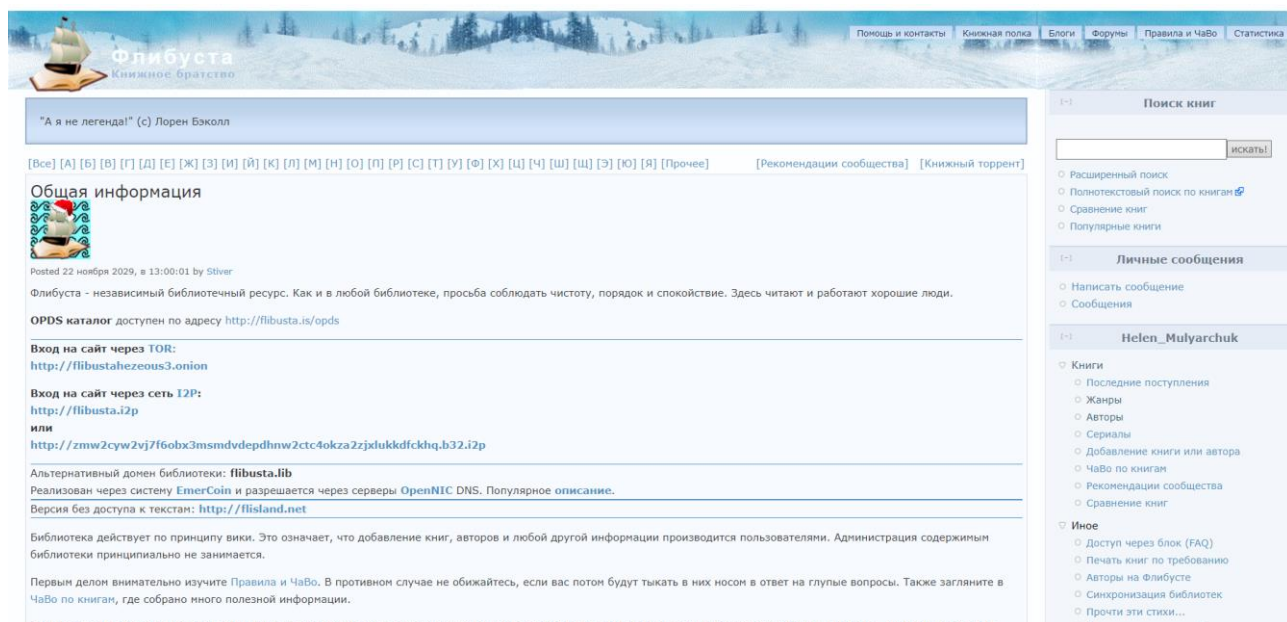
Флибуста
Книжное братство

Помощь и контакты | Книжная полка | Блоги | Форумы | Правила и ЧаВо | Статистика

"А я не легенда!" (с) Лорен Бэколл

[Все] [А] [Б] [В] [Г] [Д] [Е] [Ж] [З] [И] [Й] [К] [Л] [М] [Н] [О] [П] [Р] [С] [Т] [У] [Ф] [Х] [Ц] [Ч] [Ш] [Щ] [Э] [Ю] [Я] [Прочее]

[Рекомендации сообщества] [Книжный торрент]

Общая информация

Posted 22 ноября 2029, в 13:00:01 by Stiver

Флибуста - независимый библиотечный ресурс. Как и в любой библиотеке, просьба соблюдать чистоту, порядок и спокойствие. Здесь читают и работают хорошие люди.

OPDS каталог доступен по адресу http://flibusta.is/opds

Вход на сайт через TOR:
http://flibustahezeous3.onion

Вход на сайт через сеть I2P:
http://flibusta.i2p
или
http://zmw2cyw2vj7f6obx3msmdvdepdhnw2ctc4okza2zjxlukkdfckhq.b32.i2p

Альтернативный домен библиотеки: flibusta.lib
Реализован через систему EmerCoin и разрешается через серверы OpenNIC DNS. Популярное описание.

Версия без доступа к текстам: http://flisland.net

Библиотека действует по принципу вики. Это означает, что добавление книг, авторов и любой другой информации производится пользователями. Администрация содержимым библиотеки принципиально не занимается.

Первым делом внимательно изучите Правила и ЧаВо. В противном случае не обижайтесь, если вас потом будут тыкать в них носом в ответ на глупые вопросы. Также загляните в ЧаВо по книгам, где собрано много полезной информации.

[-] Поиск книг
искать!
Расширенный поиск
Полнотекстовый поиск по книгам
Сравнение книг
Популярные книги

[-] Личные сообщения
Написать сообщение
Сообщения

[-] Helen_Mulyarchuk
Книги
Последние поступления
Жанры
Авторы
Сериалы
Добавление книги или автора
ЧаВо по книгам
Рекомендации сообщества
Сравнение книг
Иное
Доступ через блок (FAQ)
Печать книг по требованию
Авторы на Флибусте
Синхронизация библиотек
Прочти эти стихи...